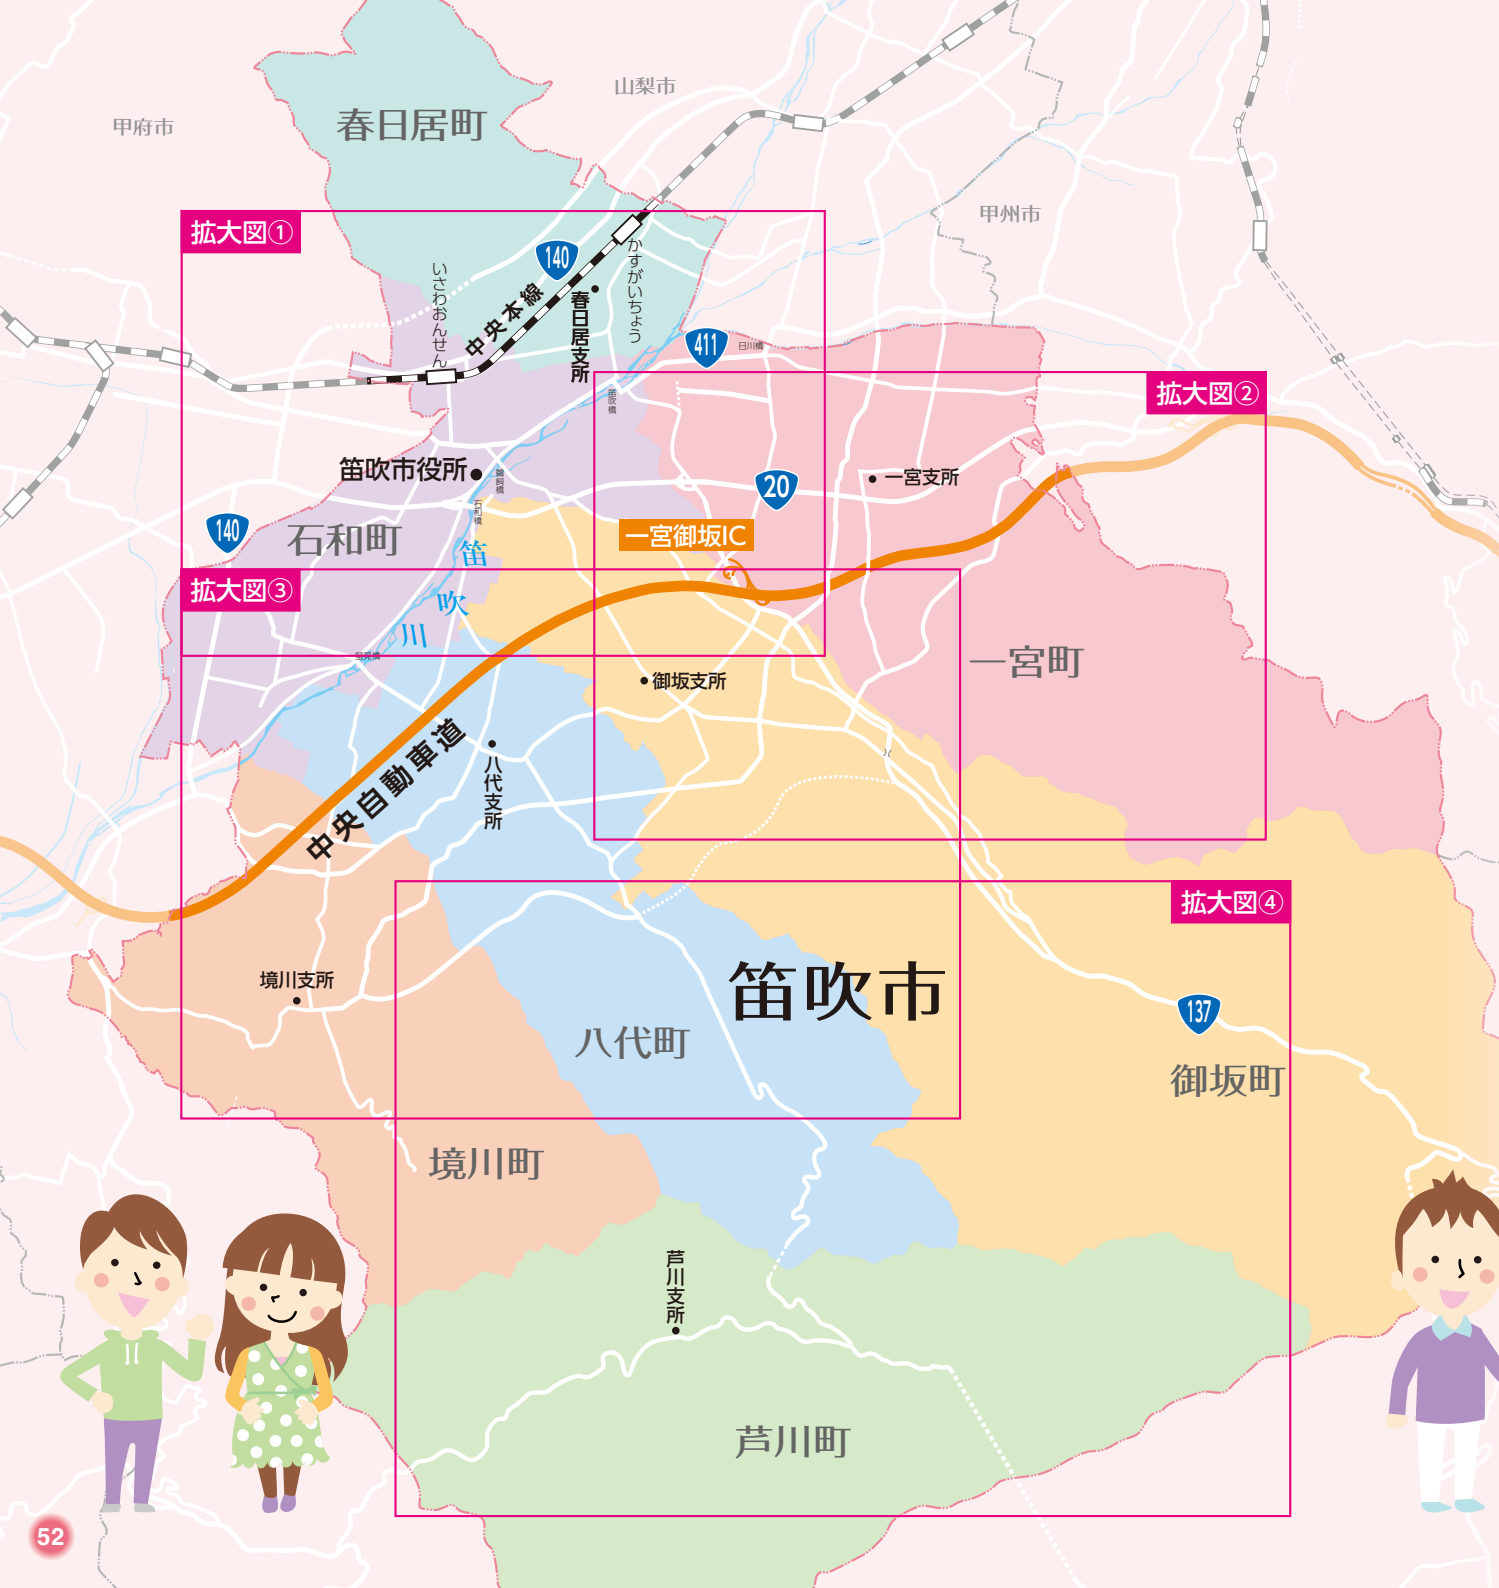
山梨市

甲府市

春日居町

甲州市

拡大図①

140

いさわおんせん

中央本線

春日居支所

かすがいちょう

411

日川橋

拡大図②

笛吹橋

笛吹市役所

鵜飼橋

石和橋

20

一宮支所

140

石和町

笛

一宮御坂IC

吹

拡大図③

川

一宮町

御坂支所

中央自動車道

八代支所

境川支所

拡大図④

笛吹市

137

八代町

御坂町

境川町

芦川支所

芦川町

52